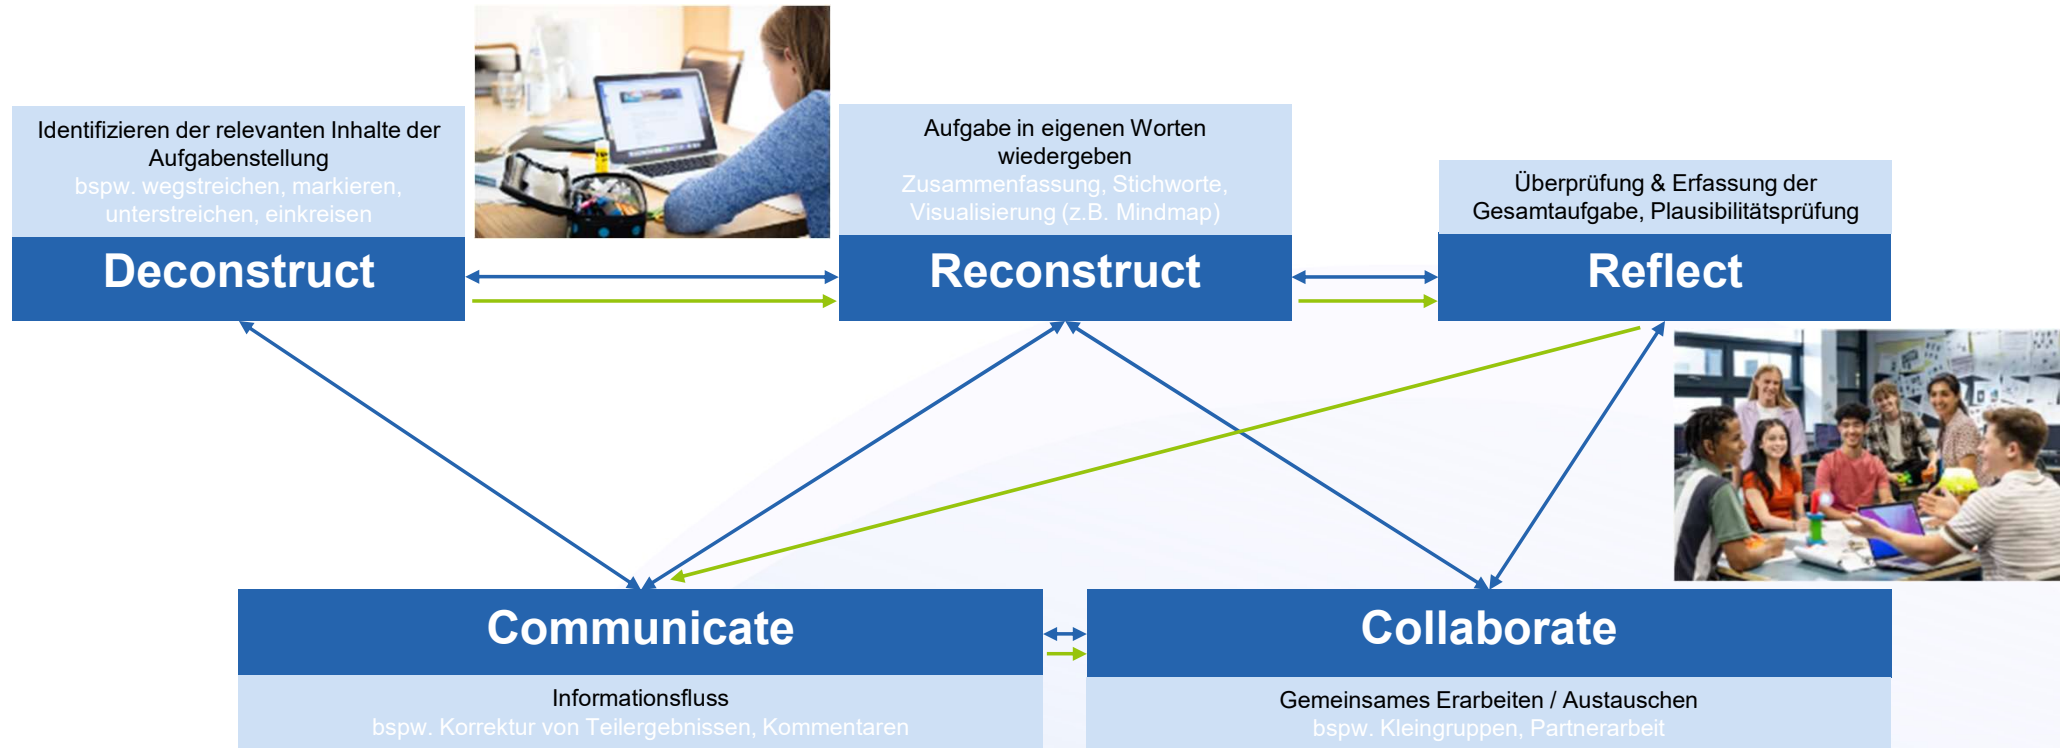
Identifizieren der relevanten Inhalte der Aufgabenstellung
bspw. wegstreichen, markieren, unterstreichen, einkreisen

Deconstruct

Aufgabe in eigenen Worten wiedergeben
Zusammenfassung, Stichworte, Visualisierung (z.B. Mindmap)

Reconstruct

Überprüfung & Erfassung der Gesamtaufgabe, Plausibilitätsprüfung

Reflect

Communicate

Informationsfluss
bspw. Korrektur von Teilergebnissen, Kommentaren

Collaborate

Gemeinsames Erarbeiten / Austauschen
bspw. Kleingruppen, Partnerarbeit